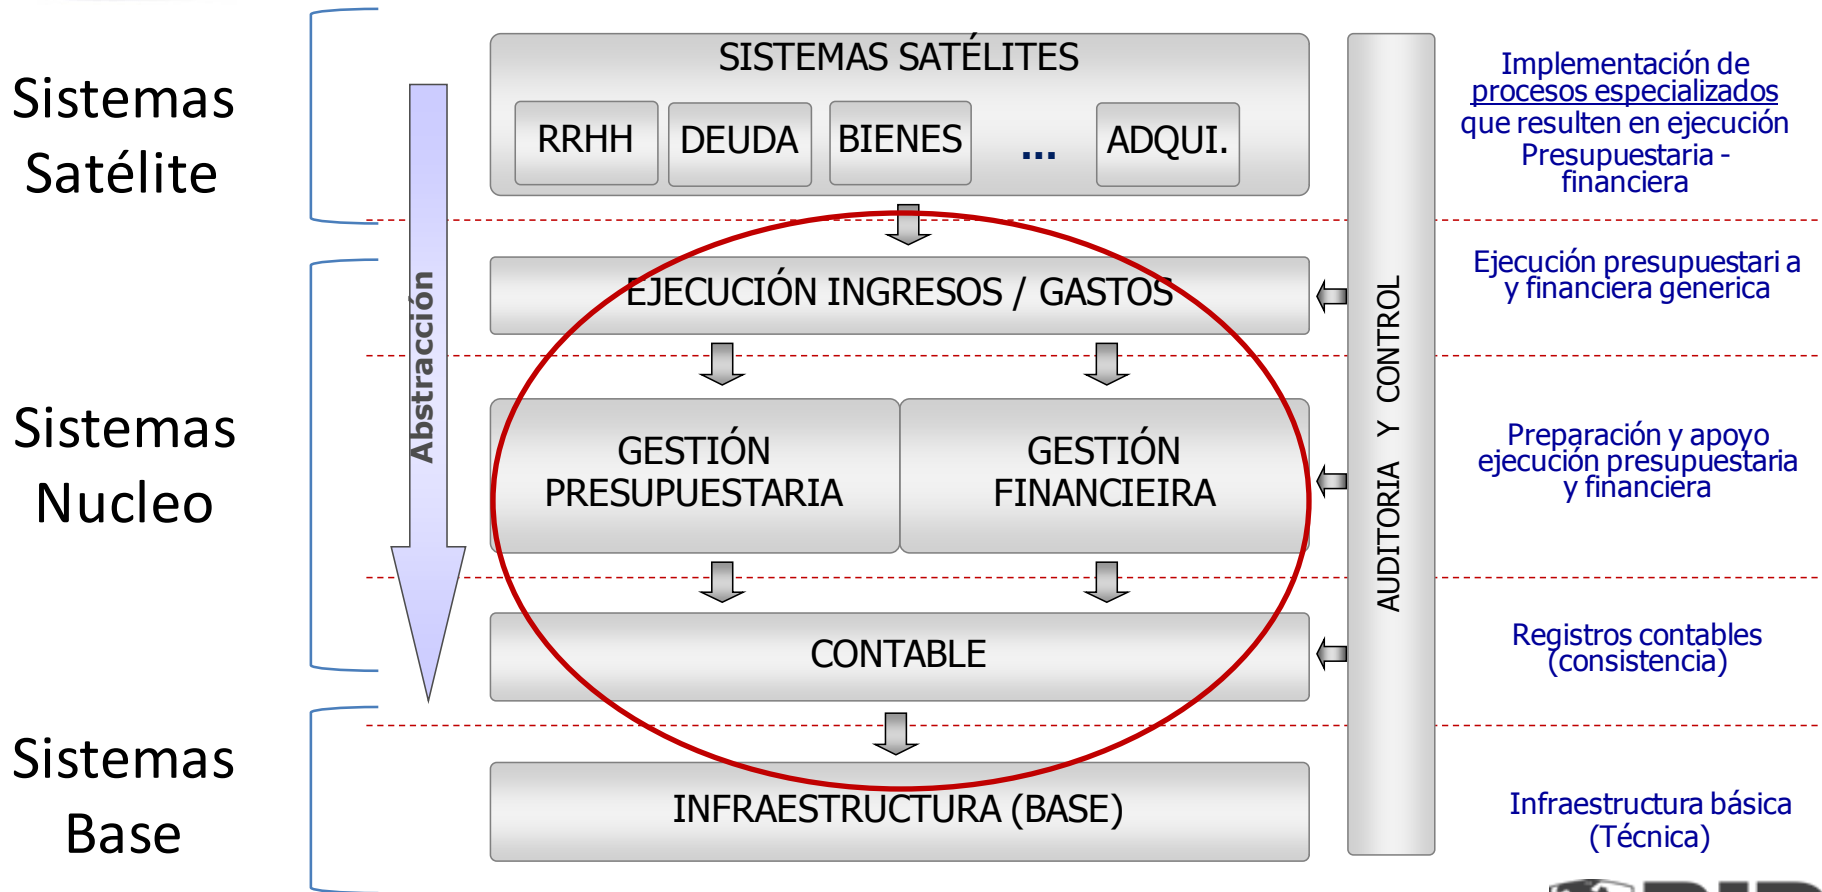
Sistemas Satélite

Sistemas Nucleo

Sistemas Base

Abstracción

SISTEMAS SATÉLITES

RRHH

DEUDA

BIENES

...

ADQUI.

EJECUCIÓN INGRESOS / GASTOS

GESTIÓN PRESUPUESTARIA

GESTIÓN FINANCIEIRA

CONTABLE

INFRAESTRUCTURA (BASE)

AUDITORIA Y CONTROL

Implementación de procesos especializados que resulten en ejecución Presupuestaria - financiera

Ejecución presupuestari a y financiera generica

Preparación y apoyo ejecución presupuestaria y financiera

Registros contables (consistencia)

Infraestructura básica (Técnica)